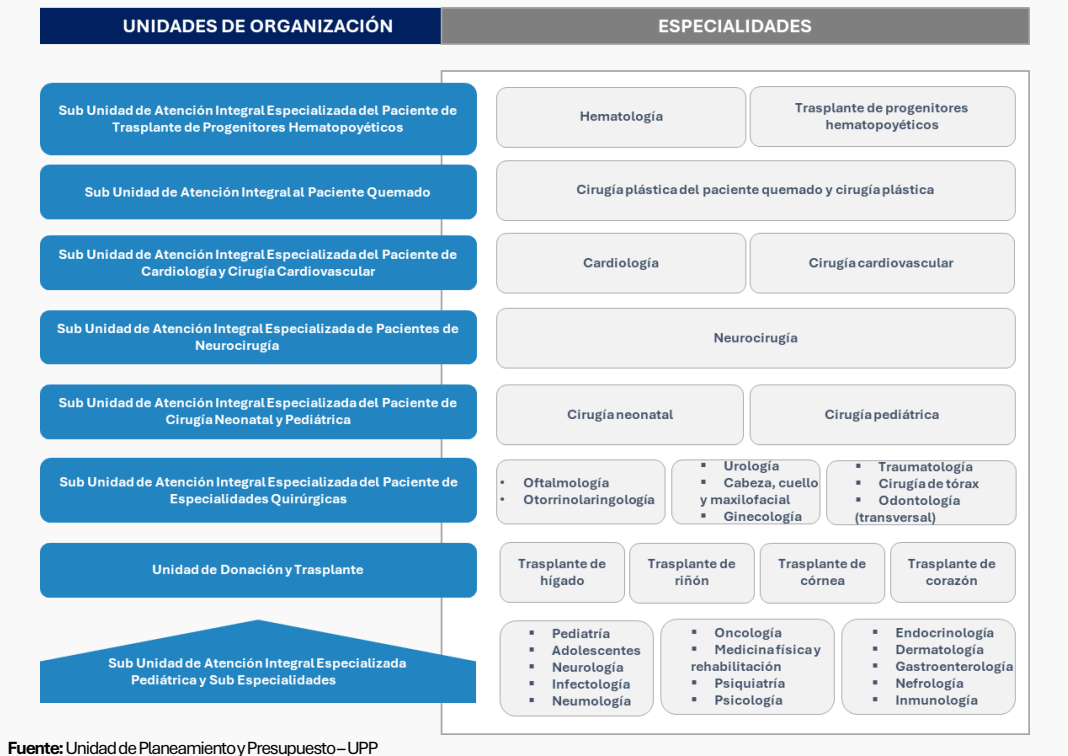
UNIDADES DE ORGANIZACIÓN

ESPECIALIDADES

Sub Unidad de Atención Integral Especializada del Paciente de Trasplante de Progenitores Hematopoyéticos

Hematología

Trasplante de progenitores hematopoyéticos

Sub Unidad de Atención Integral al Paciente Quemado

Cirugía plástica del paciente quemado y cirugía plástica

Sub Unidad de Atención Integral Especializada del Paciente de Cardiología y Cirugía Cardiovascular

Cardiología

Cirugía cardiovascular

Sub Unidad de Atención Integral Especializada de Pacientes de Neurocirugía

Neurocirugía

Sub Unidad de Atención Integral Especializada del Paciente de Cirugía Neonatal y Pediátrica

Cirugía neonatal

Cirugía pediátrica

Sub Unidad de Atención Integral Especializada del Paciente de Especialidades Quirúrgicas

• Oftalmología
• Otorrinolaringología

▪ Urología
▪ Cabeza, cuello y maxilofacial
▪ Ginecología

▪ Traumatología
▪ Cirugía de tórax
▪ Odontología (transversal)

Unidad de Donación y Trasplante

Trasplante de hígado

Trasplante de riñón

Trasplante de córnea

Trasplante de corazón

Sub Unidad de Atención Integral Especializada Pediátrica y Sub Especialidades

▪ Pediatría
▪ Adolescentes
▪ Neurología
▪ Infectología
▪ Neumología

▪ Oncología
▪ Medicina física y rehabilitación
▪ Psiquiatría
▪ Psicología

▪ Endocrinología
▪ Dermatología
▪ Gastroenterología
▪ Nefrología
▪ Inmunología

Fuente: Unidad de Planeamiento y Presupuesto – UPP